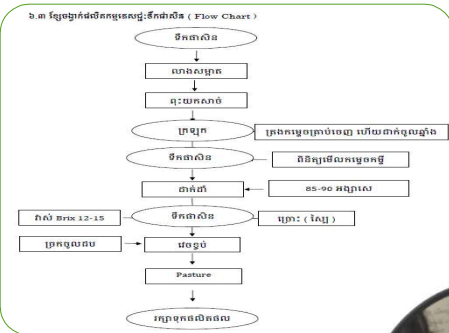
៦.៣ ខ្សែចង្វាក់ផលិតកម្មទសជ្ជៈទឹកផាសិន ( Flow Chart )

ទឹកផាសិន

លាងសម្អាត

ពុះយកសាច់

ក្រឡុក

ត្រងកម្ទេចគ្រាប់ចេញ ហើយដាក់ចូលឆ្នាំង

ទឹកផាសិន

ពិនិត្យមើលកម្ទេចកម្ទី

ដាក់ដាំ

85-90 អង្សាសេ

វាស់ Brix 12-15

ទឹកផាសិន

ស្ករ ( ស្ករ )

ច្រកចូលដប

វេចខ្ចប់

Pasture

រក្សាទុកផលិតផល